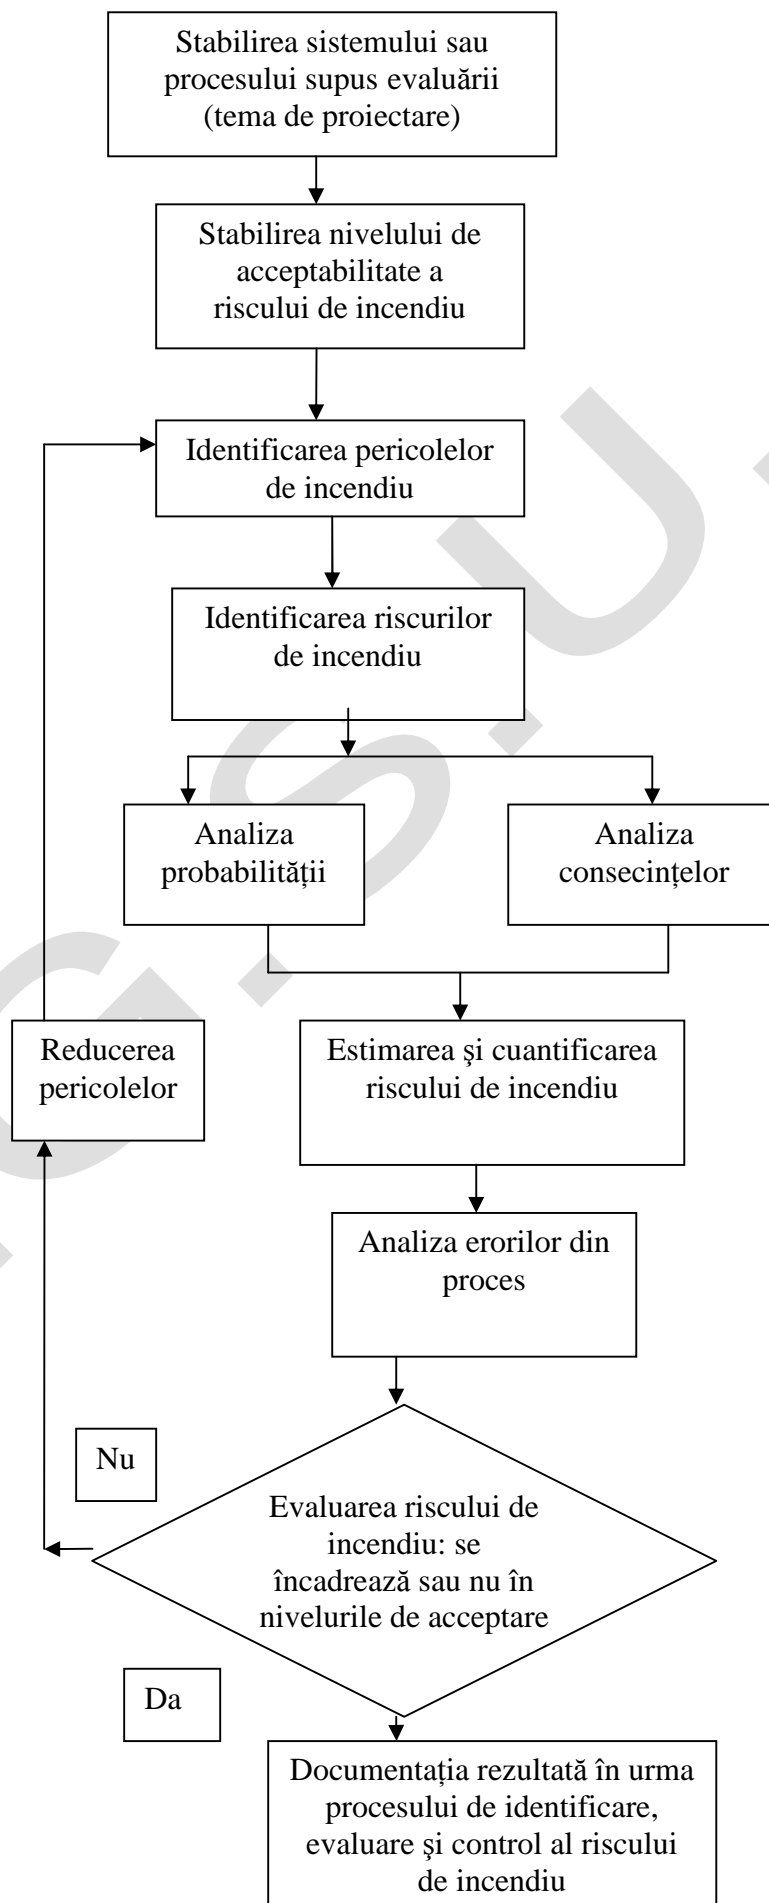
Stabilirea sistemului sau procesului supus evaluării (tema de proiectare)

Stabilirea nivelului de acceptabilitate a riscului de incendiu

Identificarea pericolelor de incendiu

Identificarea riscurilor de incendiu

Analiza probabilității

Analiza consecințelor

Reducerea pericolelor

Estimarea şi cuantificarea riscului de incendiu

Analiza erorilor din proces

Nu

Evaluarea riscului de incendiu: se încadrează sau nu în nivelurile de acceptare

Da

Documentația rezultată în urma procesului de identificare, evaluare şi control al riscului de incendiu